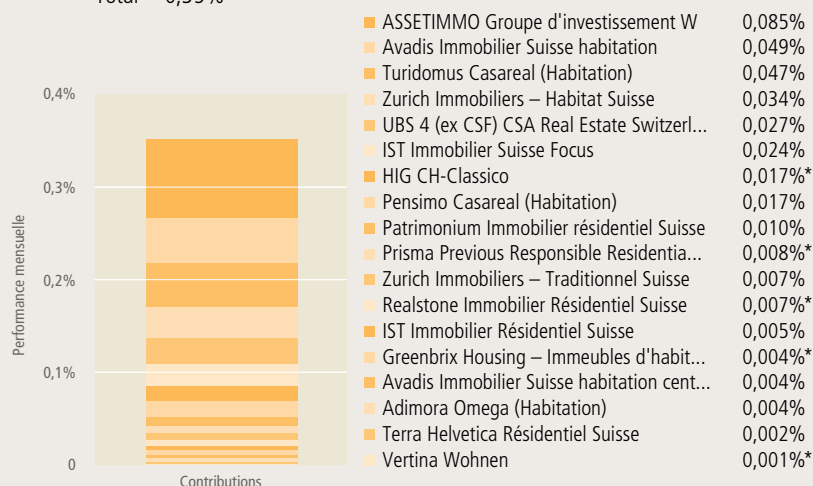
Total = 0,35%

0,4%
0,3%
0,2%
0,1%
0

Performance mensuelle

Contributions

| | |
|---|---|
| ASSETIMMO Groupe d'investissement W | 0,085% |
| Avadis Immobilier Suisse habitation | 0,049% |
| Turidomus Casareal (Habitation) | 0,047% |
| Zurich Immobiliers – Habitat Suisse | 0,034% |
| UBS 4 (ex CSF) CSA Real Estate Switzerl... | 0,027% |
| IST Immobilier Suisse Focus | 0,024% |
| HIG CH-Classico | 0,017%* |
| Pensimo Casareal (Habitation) | 0,017% |
| Patrimonium Immobilier résidentiel Suisse | 0,010% |
| Prisma Previous Responsible Residentia... | 0,008%* |
| Zurich Immobiliers – Traditionnel Suisse | 0,007% |
| Realstone Immobilier Résidentiel Suisse | 0,007%* |
| IST Immobilier Résidentiel Suisse | 0,005% |
| Greenbrix Housing – Immeubles d'habit... | 0,004%* |
| Avadis Immobilier Suisse habitation cent... | 0,004% |
| Adimora Omega (Habitation) | 0,004% |
| Terra Helvetica Résidentiel Suisse | 0,002% |
| Vertina Wohnen | 0,001%* |